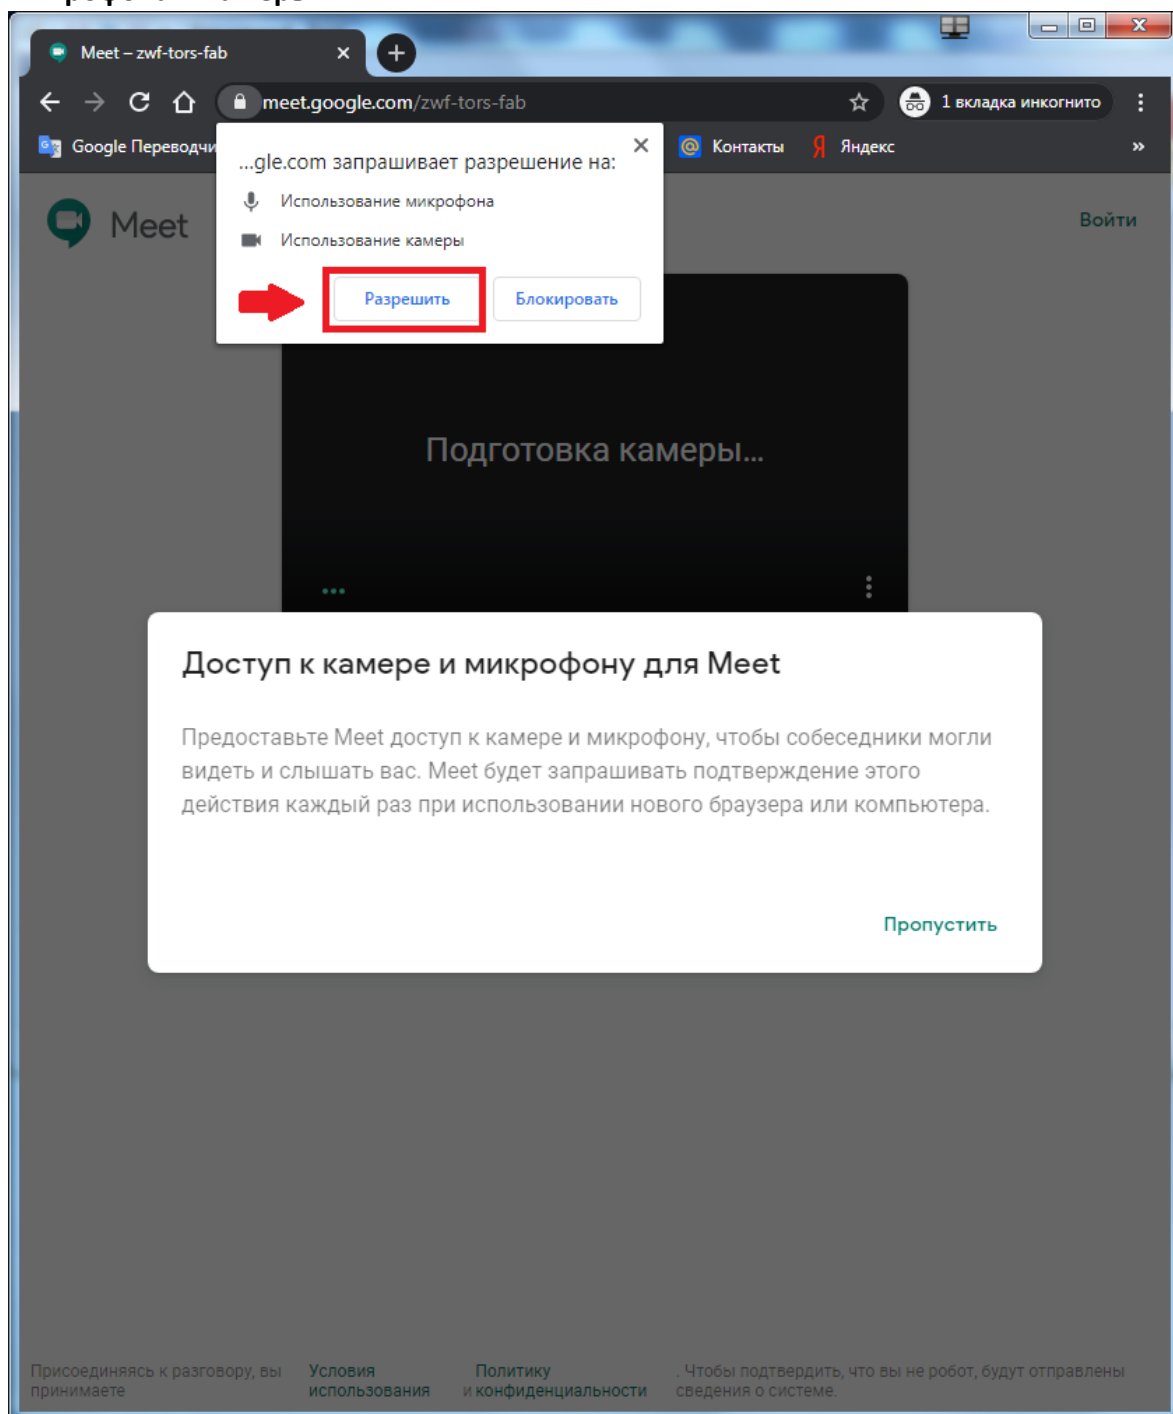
Meet – zwf-tors-fab

meet.google.com/zwf-tors-fab

1 вкладка инкогнито

Google Переводчи

Контакты

Яндекс

...gle.com запрашивает разрешение на:

Использование микрофона

Использование камеры

Разрешить

Блокировать

Meet

Войти

Подготовка камеры...

Доступ к камере и микрофону для Meet

Предоставьте Meet доступ к камере и микрофону, чтобы собеседники могли видеть и слышать вас. Meet будет запрашивать подтверждение этого действия каждый раз при использовании нового браузера или компьютера.

Пропустить

Присоединяясь к разговору, вы принимаете Условия использования Политику и конфиденциальности . Чтобы подтвердить, что вы не робот, будут отправлены сведения о системе.